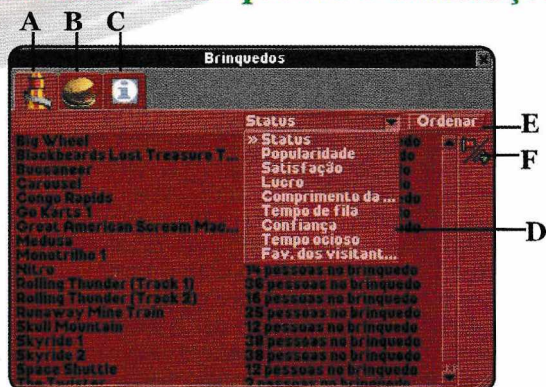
A B C

Brinquedos

Status ▾ Ordenar

E

F

D

» Status
Popularidade
Satisfação
Lucro
Comprimento da ...
Tempo de fila
Confiança
Tempo ocioso
Fav. dos visitant...

Big Wheel
Blackbeards Lost Treasure T...
Buccaneer
Carousel
Congo Rapids
Go Karts 1
Great American Scream Mac...
Medusa
Monotrilho 1
Nitro
Rolling Thunder (Track 1)
Rolling Thunder (Track 2)
Runaway Mine Train
Skull Mountain
Skyride 1
Skyride 2
Space Shuttle

14 pessoas no brinquedo
36 pessoas no brinquedo
16 pessoas no brinquedo
25 pessoas no brinquedo
12 pessoas no brinquedo
12 pessoas no brinquedo
38 pessoas no brinquedo
12 pessoas no brinquedo